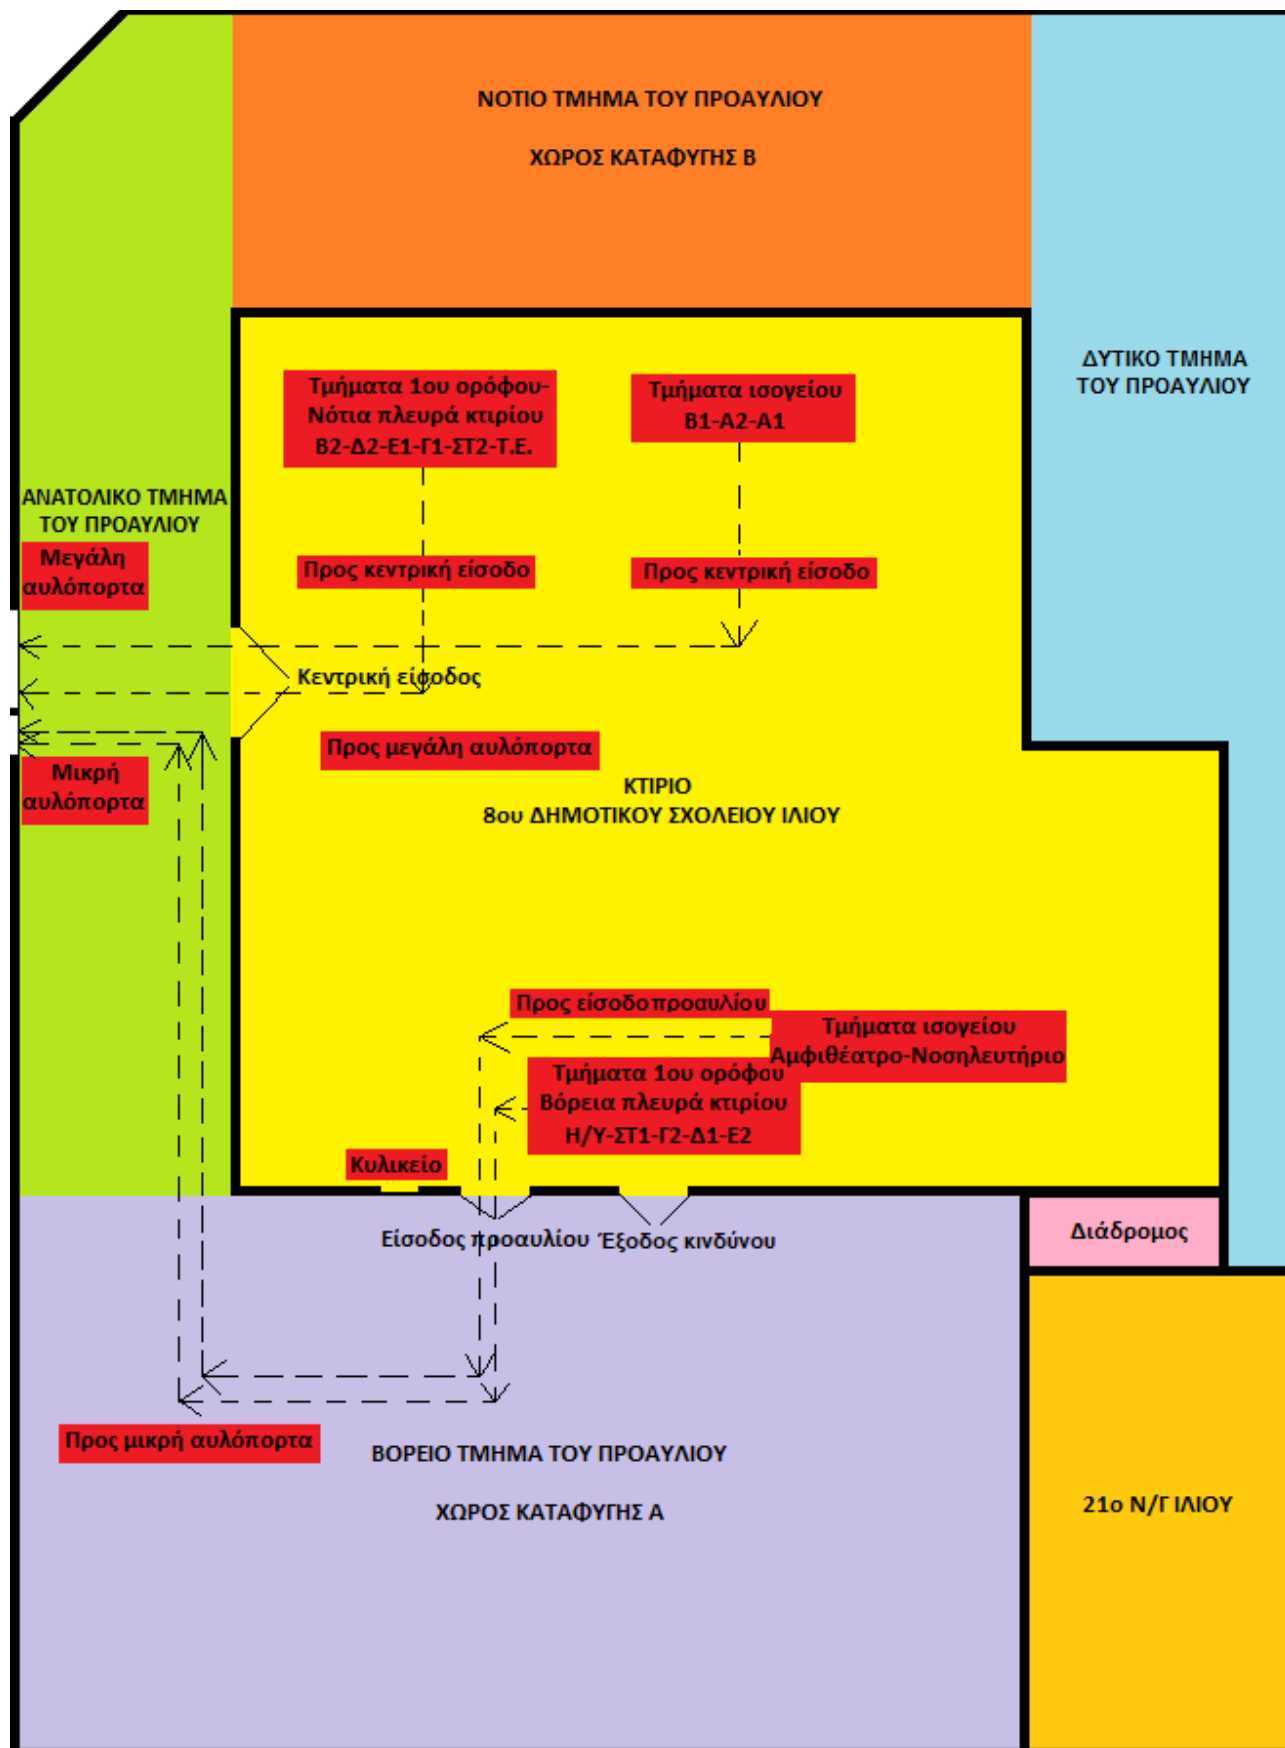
ΝΟΤΙΟ ΤΜΗΜΑ ΤΟΥ ΠΡΟΑΥΛΙΟΥ

ΧΩΡΟΣ ΚΑΤΑΦΥΓΗΣ Β

ΔΥΤΙΚΟ ΤΜΗΜΑ ΤΟΥ ΠΡΟΑΥΛΙΟΥ

Τμήματα 1ου ορόφου-Νότια πλευρά κτιρίου Β2-Δ2-Ε1-Γ1-ΣΤ2-Τ.Ε.

Τμήματα ισογείου Β1-Α2-Α1

ΑΝΑΤΟΛΙΚΟ ΤΜΗΜΑ ΤΟΥ ΠΡΟΑΥΛΙΟΥ

Μεγάλη αυλόπορτα

Προς κεντρική είσοδο

Προς κεντρική είσοδο

Κεντρική είσοδος

Προς μεγάλη αυλόπορτα

Μικρή αυλόπορτα

ΚΤΙΡΙΟ
8ου ΔΗΜΟΤΙΚΟΥ ΣΧΟΛΕΙΟΥ ΙΛΙΟΥ

Προς είσοδοπροαυλίου

Τμήματα ισογείου Αμφιθέατρο-Νοσηλευτήριο

Τμήματα 1ου ορόφου Βόρεια πλευρά κτιρίου Η/Υ-ΣΤ1-Γ2-Δ1-Ε2

Κυλικείο

Είσοδος προαυλίου

Έξοδος κινδύνου

Διάδρομος

Προς μικρή αυλόπορτα

ΒΟΡΕΙΟ ΤΜΗΜΑ ΤΟΥ ΠΡΟΑΥΛΙΟΥ

ΧΩΡΟΣ ΚΑΤΑΦΥΓΗΣ Α

21ο Ν/Γ ΙΛΙΟΥ